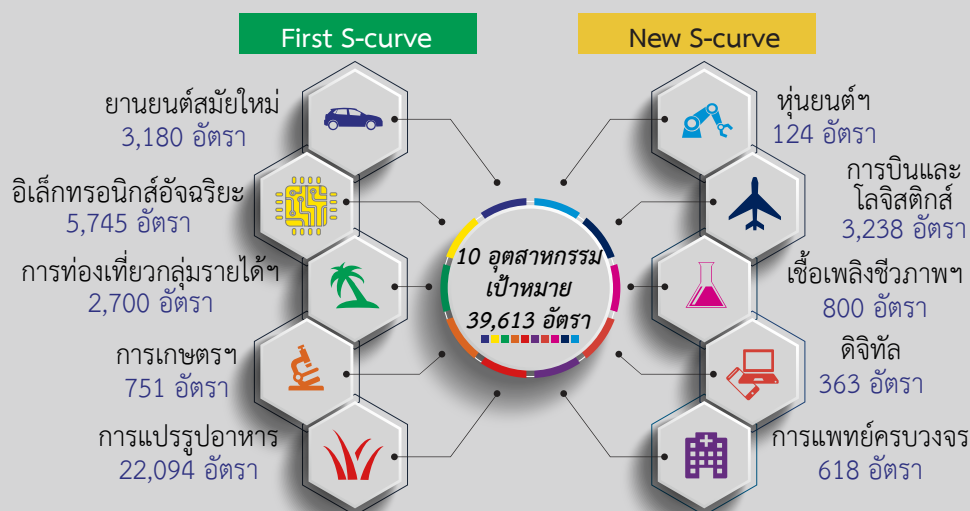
First S-curve

ยานยนต์สมัยใหม่
3,180 อัตรา

อิเล็กทรอนิกส์อัจฉริยะ
5,745 อัตรา

การท่องเที่ยวกลุ่มรายได้ฯ
2,700 อัตรา

การเกษตรฯ
751 อัตรา

การแปรรูปอาหาร
22,094 อัตรา

10 อุตสาหกรรม
เป้าหมาย
39,613 อัตรา

New S-curve

หุ่นยนต์ฯ
124 อัตรา

การบินและโลจิสติกส์
3,238 อัตรา

เชื้อเพลิงชีวภาพฯ
800 อัตรา

ดิจิทัล
363 อัตรา

การแพทย์ครบวงจร
618 อัตรา